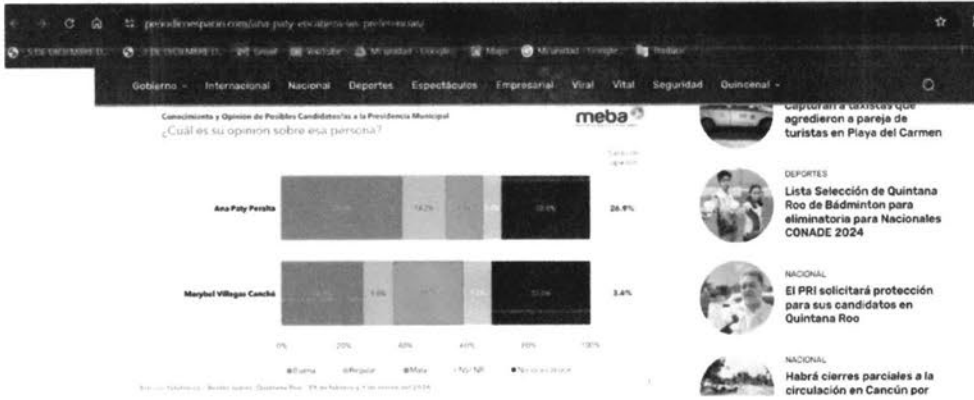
periodicoespacio.com/ana-paty-encabeza-las-preferencias/

Gobierno · Internacional · Nacional · Deportes · Espectáculos · Empresarial · Viral · Vital · Seguridad · Quincenal

Conocimiento y Opinión de Posibles Candidatos/as a la Presidencia Municipal

¿Cuál es su opinión sobre esa persona?

meba

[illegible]

Ana Paty Peralta

19.2%

20.4%

26.9%

Marybel Villegas Canché

9.9%

33.0%

3.4%

0% 20% 40% 60% 80% 100%

Buena · Regular · Mala · NS/NR · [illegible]

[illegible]

Capturan a taxistas que agredieron a pareja de turistas en Playa del Carmen

DEPORTES

Lista Selección de Quintana Roo de Bádminton para eliminatoria para Nacionales CONADE 2024

NACIONAL

El PRI solicitará protección para sus candidatos en Quintana Roo

NACIONAL

Habrá cierres parciales a la circulación en Cancún por